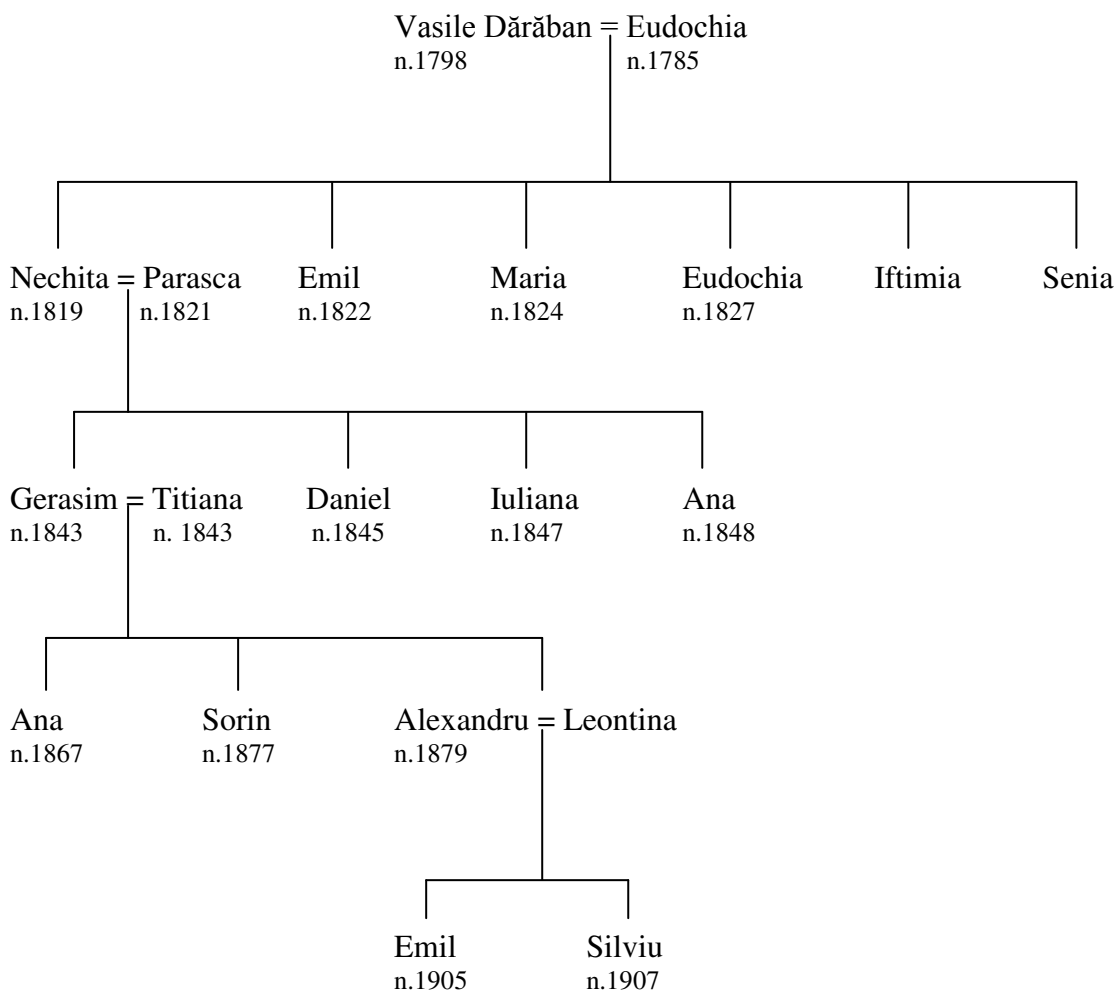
Vasile Dărăban = Eudochia
n.1798 n.1785

Nechita = Parasca
n.1819 n.1821

Emil
n.1822

Maria
n.1824

Eudochia
n.1827

Iftimia

Senia

Gerasim = Titiana
n.1843 n. 1843

Daniel
n.1845

Iuliana
n.1847

Ana
n.1848

Ana
n.1867

Sorin
n.1877

Alexandru = Leontina
n.1879

Emil
n.1905

Silviu
n.1907